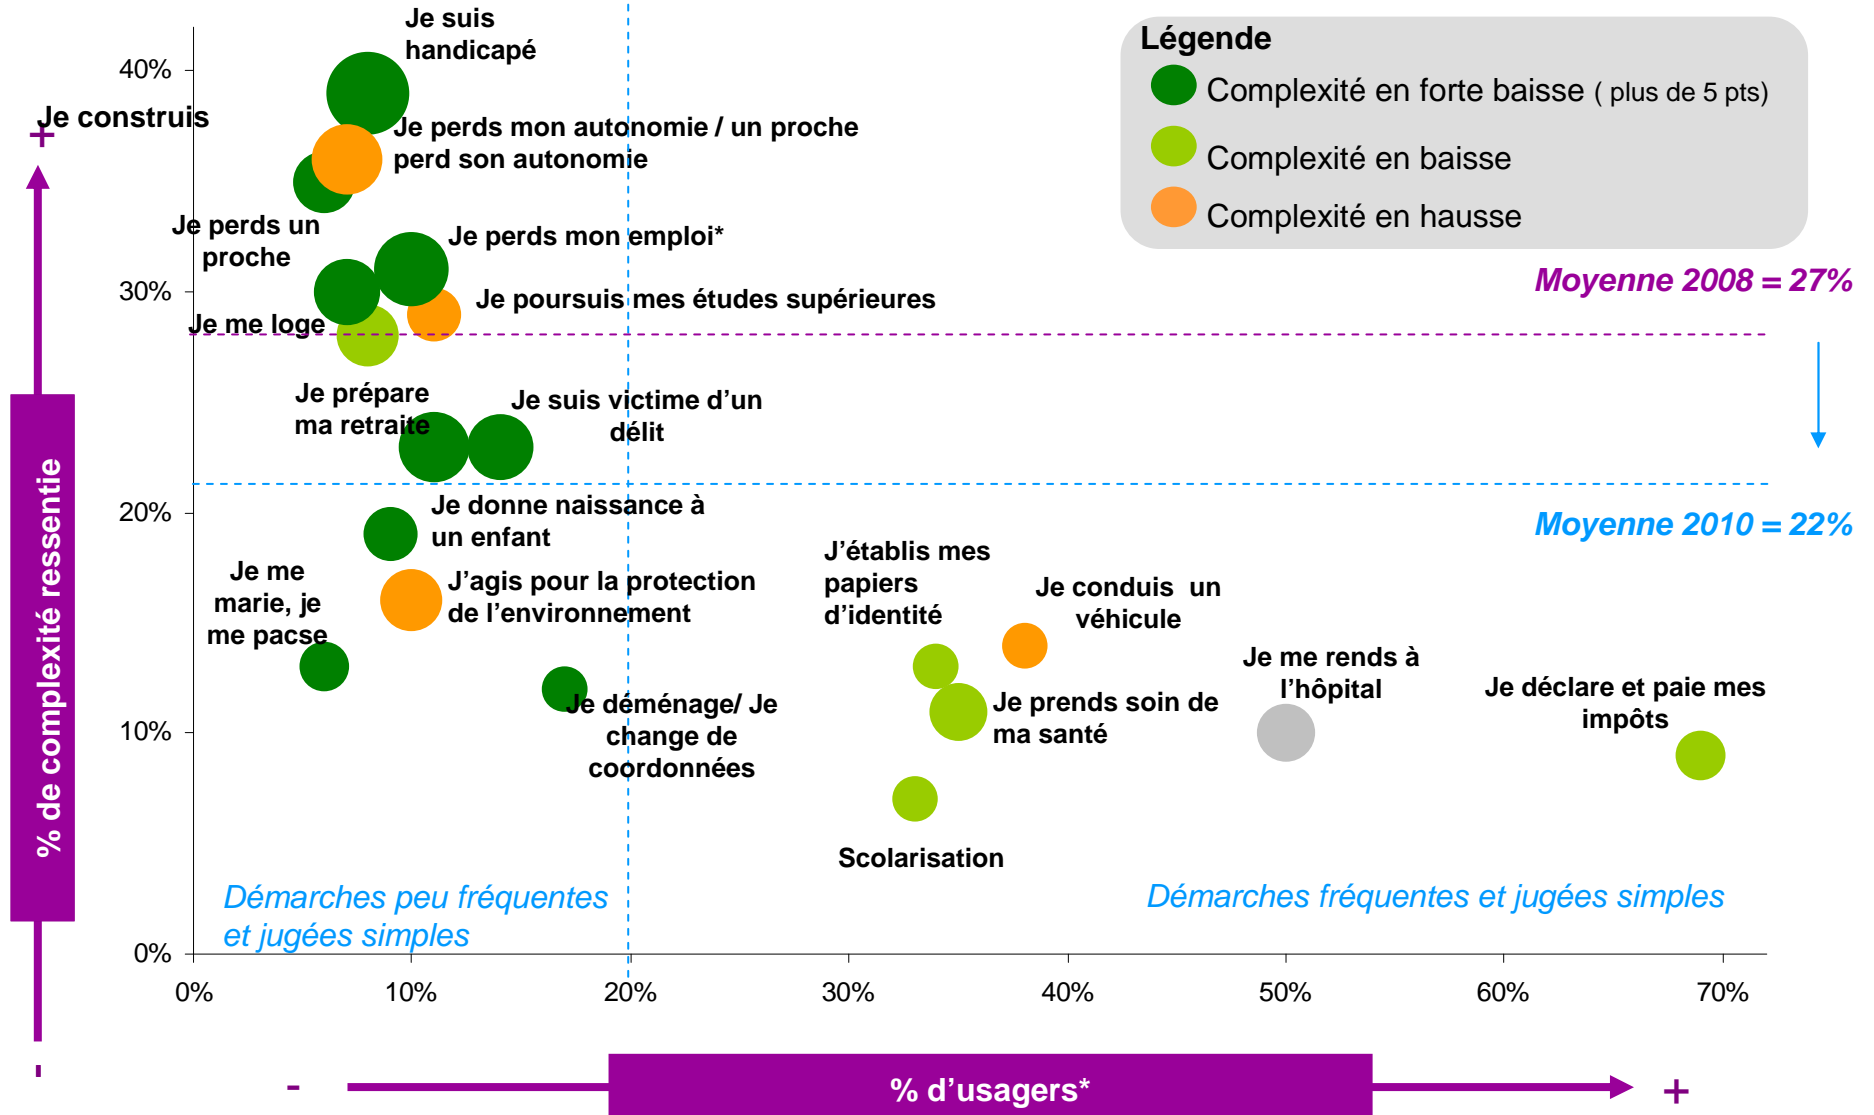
Légende

Complexité en forte baisse ( plus de 5 pts)

Complexité en baisse

Complexité en hausse

Moyenne 2008 = 27%

Moyenne 2010 = 22%

Je suis handicapé

Je construis

Je perds mon autonomie / un proche perd son autonomie

Je perds un proche

Je perds mon emploi*

Je poursuis mes études supérieures

Je me loge

Je prépare ma retraite

Je suis victime d'un délit

Je donne naissance à un enfant

Je me marie, je me pacse

J'agis pour la protection de l'environnement

J'établis mes papiers d'identité

Je conduis un véhicule

Je me rends à l'hôpital

Je déclare et paie mes impôts

Je déménage/ Je change de coordonnées

Je prends soin de ma santé

Scolarisation

Démarches peu fréquentes et jugées simples

Démarches fréquentes et jugées simples

40%
30%
20%
10%
0%

0%
10%
20%
30%
40%
50%
60%
70%

% de complexité ressentie

+

-

% d'usagers*

-

+